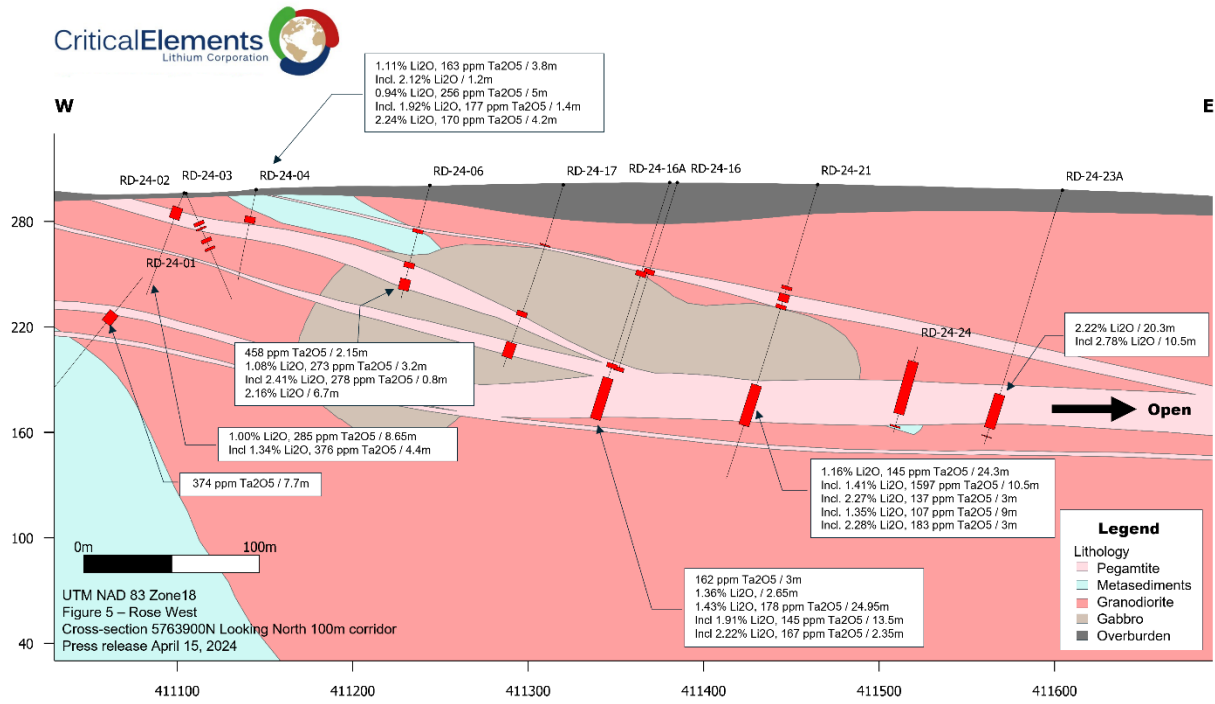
CriticalElements
Lithium Corporation

1.11% Li2O, 163 ppm Ta2O5 / 3.8m
Incl. 2.12% Li2O / 1.2m
0.94% Li2O, 256 ppm Ta2O5 / 5m
Incl. 1.92% Li2O, 177 ppm Ta2O5 / 1.4m
2.24% Li2O, 170 ppm Ta2O5 / 4.2m

W

E

RD-24-02 RD-24-03 RD-24-04 RD-24-06 RD-24-17 RD-24-16A RD-24-16 RD-24-21 RD-24-23A

RD-24-01

RD-24-24

280

220

160

100

40

458 ppm Ta2O5 / 2.15m
1.08% Li2O, 273 ppm Ta2O5 / 3.2m
Incl 2.41% Li2O, 278 ppm Ta2O5 / 0.8m
2.16% Li2O / 6.7m

2.22% Li2O / 20.3m
Incl 2.78% Li2O / 10.5m

Open

1.00% Li2O, 285 ppm Ta2O5 / 8.65m
Incl 1.34% Li2O, 376 ppm Ta2O5 / 4.4m

374 ppm Ta2O5 / 7.7m

1.16% Li2O, 145 ppm Ta2O5 / 24.3m
Incl. 1.41% Li2O, 1597 ppm Ta2O5 / 10.5m
Incl. 2.27% Li2O, 137 ppm Ta2O5 / 3m
Incl. 1.35% Li2O, 107 ppm Ta2O5 / 9m
Incl. 2.28% Li2O, 183 ppm Ta2O5 / 3m

Legend
Lithology
Pegamtite
Metasediments
Granodiorite
Gabbro
Overburden

0m 100m

UTM NAD 83 Zone18
Figure 5 – Rose West
Cross-section 5763900N Looking North 100m corridor
Press release April 15, 2024

162 ppm Ta2O5 / 3m
1.36% Li2O, / 2.65m
1.43% Li2O, 178 ppm Ta2O5 / 24.95m
Incl 1.91% Li2O, 145 ppm Ta2O5 / 13.5m
Incl 2.22% Li2O, 167 ppm Ta2O5 / 2.35m

411100 411200 411300 411400 411500 411600